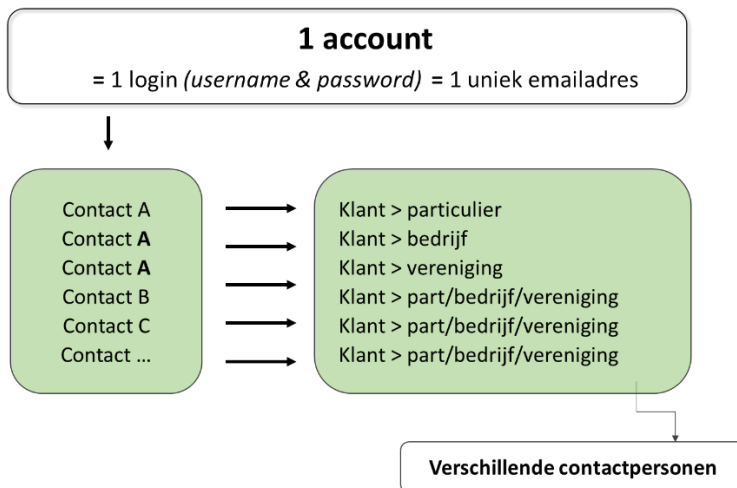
1 account
= 1 login (username & password) = 1 uniek emailadres

Contact A
Contact A
Contact A
Contact B
Contact C
Contact …

Klant > particulier
Klant > bedrijf
Klant > vereniging
Klant > part/bedrijf/vereniging
Klant > part/bedrijf/vereniging
Klant > part/bedrijf/vereniging

Verschillende contactpersonen